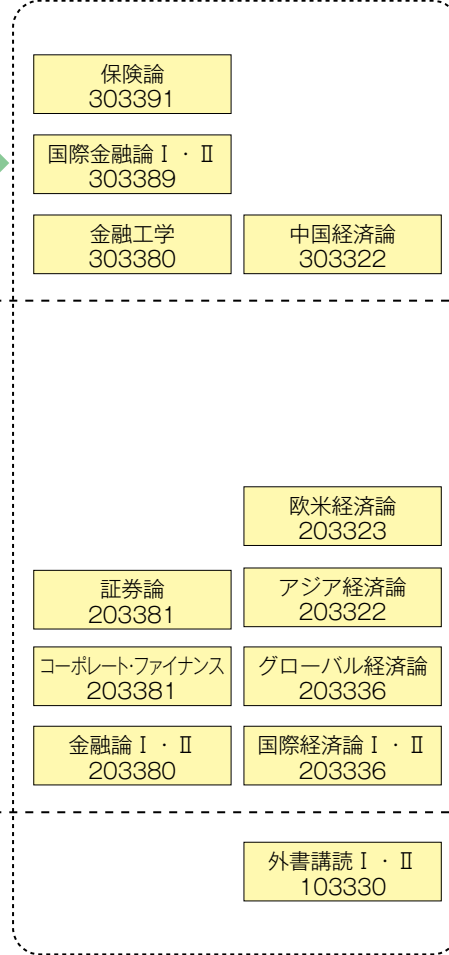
保険論
303391

国際金融論Ⅰ・Ⅱ
303389

金融工学
303380

中国経済論
303322

欧米経済論
203323

証券論
203381

アジア経済論
203322

コーポレート・ファイナンス
203381

グローバル経済論
203336

金融論Ⅰ・Ⅱ
203380

国際経済論Ⅰ・Ⅱ
203336

外書講読Ⅰ・Ⅱ
103330